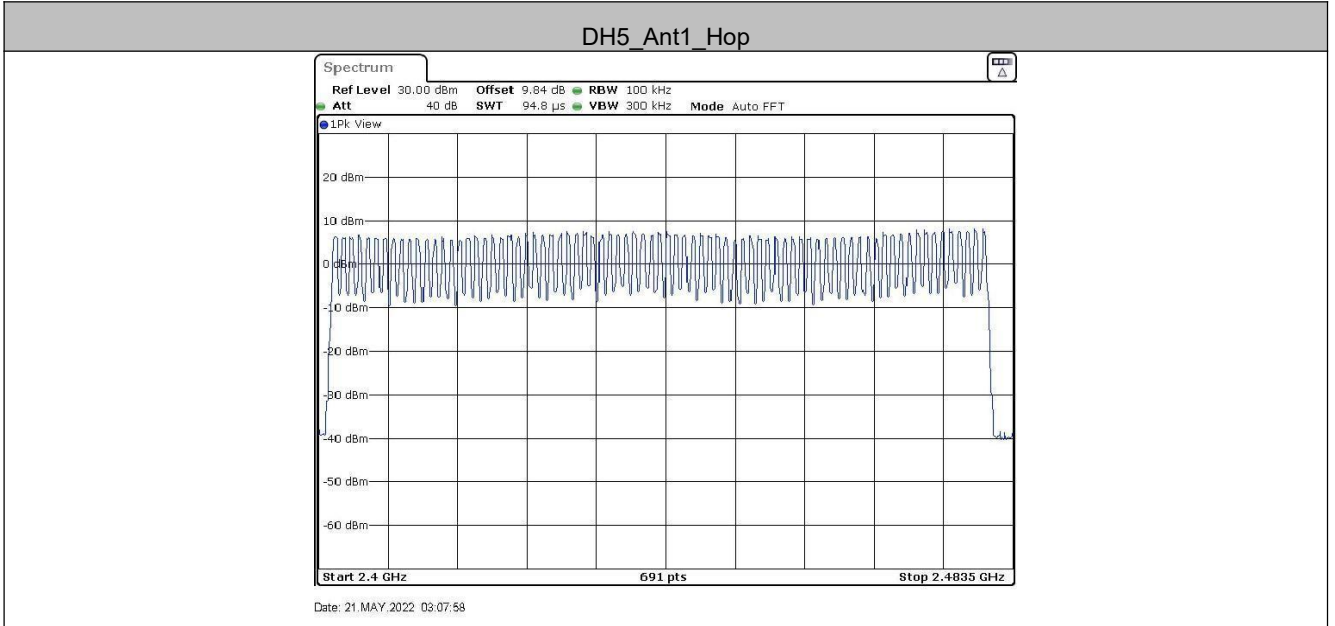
DH5_Ant1_Hop

Spectrum

Ref Level 30.00 dBm Offset 9.84 dB RBW 100 kHz
Att 40 dB SWT 94.8 µs VBW 300 kHz Mode Auto FFT

1Pk View

20 dBm
10 dBm
0 dBm
-10 dBm
-20 dBm
-30 dBm
-40 dBm
-50 dBm
-60 dBm

Start 2.4 GHz 691 pts Stop 2.4835 GHz

Date: 21.MAY.2022 03:07:58